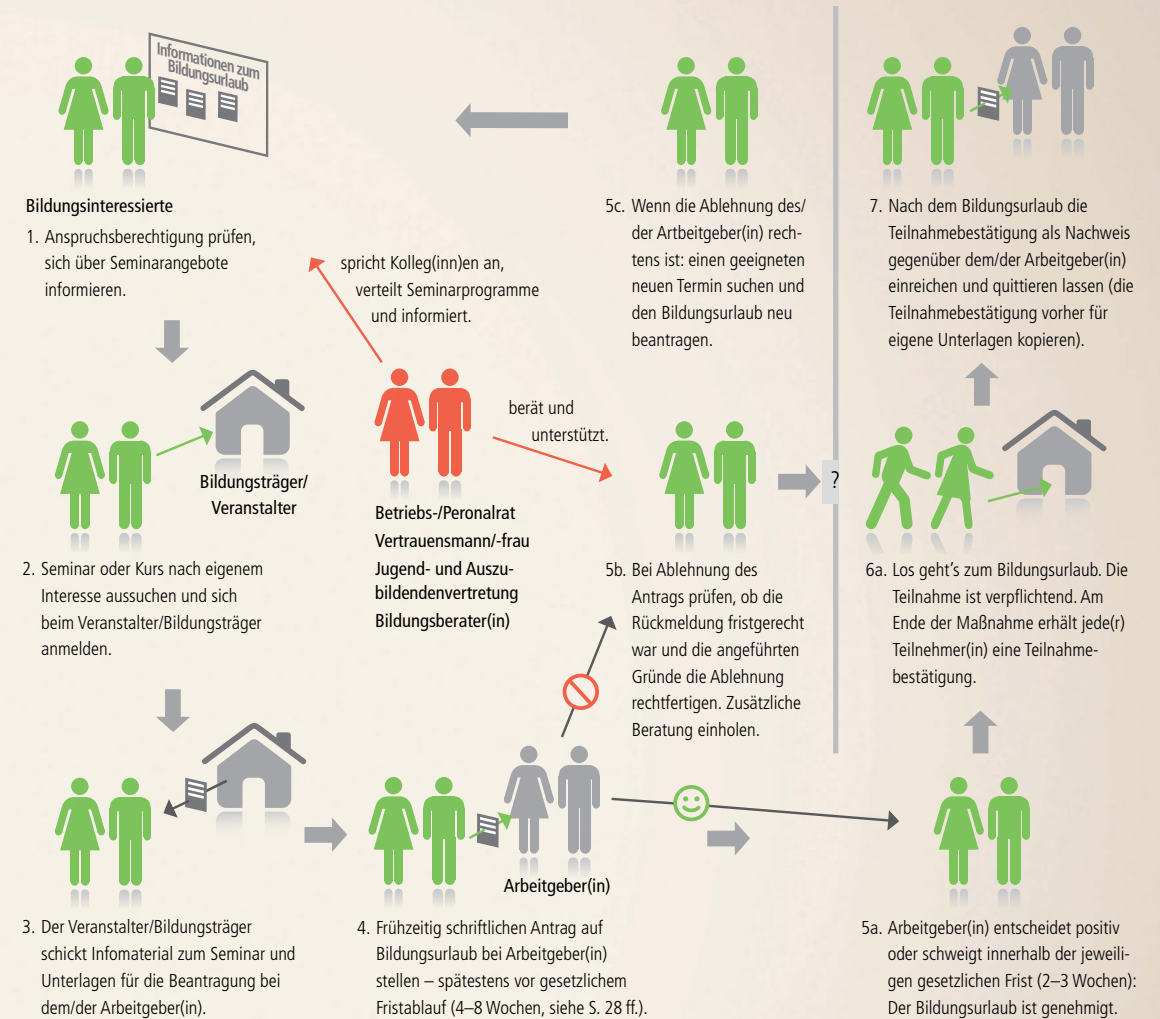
Informationen zum Bildungsurlaub

Bildungsinteressierte

1. Anspruchsberechtigung prüfen, sich über Seminarangebote informieren.

spricht Kolleg(inn)en an, verteilt Seminarprogramme und informiert.

5c. Wenn die Ablehnung des/der Artbeitgeber(in) rechtens ist: einen geeigneten neuen Termin suchen und den Bildungsurlaub neu beantragen.

7. Nach dem Bildungsurlaub die Teilnahmebestätigung als Nachweis gegenüber dem/der Arbeitgeber(in) einreichen und quittieren lassen (die Teilnahmebestätigung vorher für eigene Unterlagen kopieren).

Bildungsträger/ Veranstalter

berät und unterstützt.

?

Betriebs-/Personalrat Vertrauensmann/-frau Jugend- und Auszubildendenvertretung Bildungsberater(in)

2. Seminar oder Kurs nach eigenem Interesse aussuchen und sich beim Veranstalter/Bildungsträger anmelden.

5b. Bei Ablehnung des Antrags prüfen, ob die Rückmeldung fristgerecht war und die angeführten Gründe die Ablehnung rechtfertigen. Zusätzliche Beratung einholen.

6a. Los geht's zum Bildungsurlaub. Die Teilnahme ist verpflichtend. Am Ende der Maßnahme erhält jede(r) Teilnehmer(in) eine Teilnahmebestätigung.

Arbeitgeber(in)

3. Der Veranstalter/Bildungsträger schickt Infomaterial zum Seminar und Unterlagen für die Beantragung bei dem/der Arbeitgeber(in).

4. Frühzeitig schriftlichen Antrag auf Bildungsurlaub bei Arbeitgeber(in) stellen – spätestens vor gesetzlichem Fristablauf (4–8 Wochen, siehe S. 28 ff.).

5a. Arbeitgeber(in) entscheidet positiv oder schweigt innerhalb der jeweiligen gesetzlichen Frist (2–3 Wochen): Der Bildungsurlaub ist genehmigt.